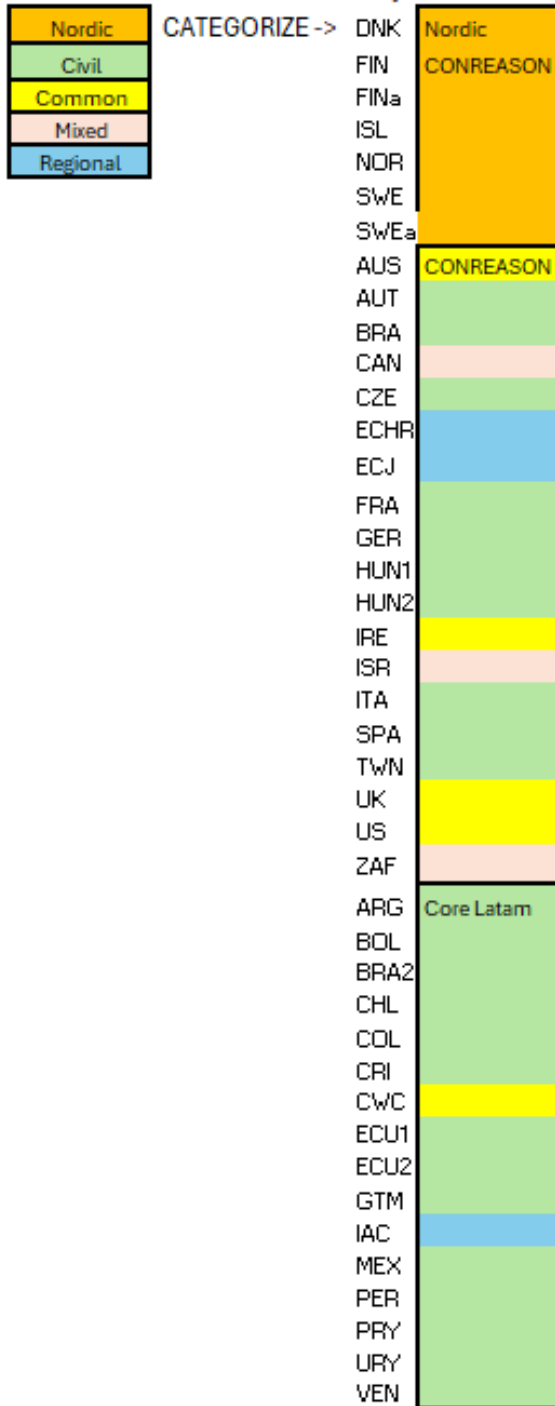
| Nordic |
|---|
| Civil |
| Common |
| Mixed |
| Regional |

CATEGORIZE ->

DNK Nordic
FIN CONREASON
FINa
ISL
NOR
SWE
SWEa
AUS CONREASON
AUT
BRA
CAN
CZE
ECHR
ECJ
FRA
GER
HUN1
HUN2
IRE
ISR
ITA
SPA
TWN
UK
US
ZAF
ARG Core Latam
BOL
BRA2
CHL
COL
CRI
CWC
ECU1
ECU2
GTM
IAC
MEX
PER
PRY
URY
VEN